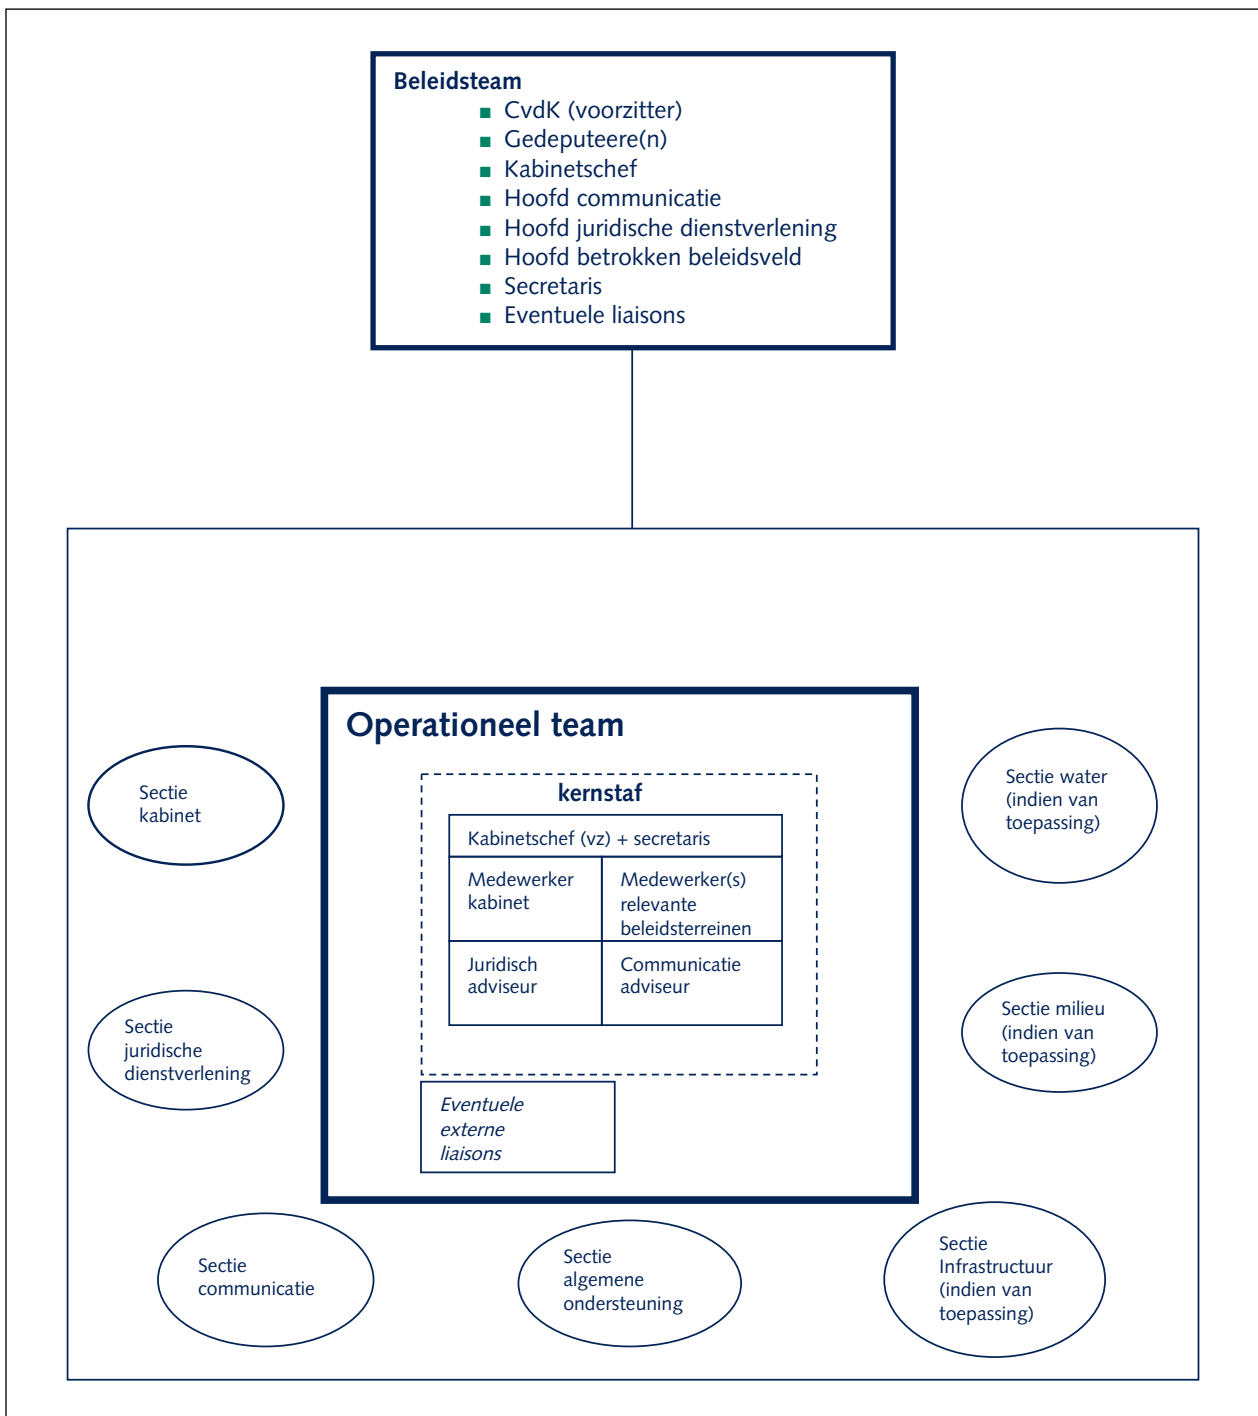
Beleidsteam
■ CvdK (voorzitter)
■ Gedeputeere(n)
■ Kabinetschef
■ Hoofd communicatie
■ Hoofd juridische dienstverlening
■ Hoofd betrokken beleidsveld
■ Secretaris
■ Eventuele liaisons

Operationeel team

kernstaf

| Kabinetschef (vz) + secretaris | |
|---|---|
| Medewerker kabinet | Medewerker(s) relevante beleidsterreinen |
| Juridisch adviseur | Communicatie adviseur |

Eventuele externe liaisons

Sectie kabinet

Sectie juridische dienstverlening

Sectie water (indien van toepassing)

Sectie milieu (indien van toepassing)

Sectie communicatie

Sectie algemene ondersteuning

Sectie Infrastructuur (indien van toepassing)